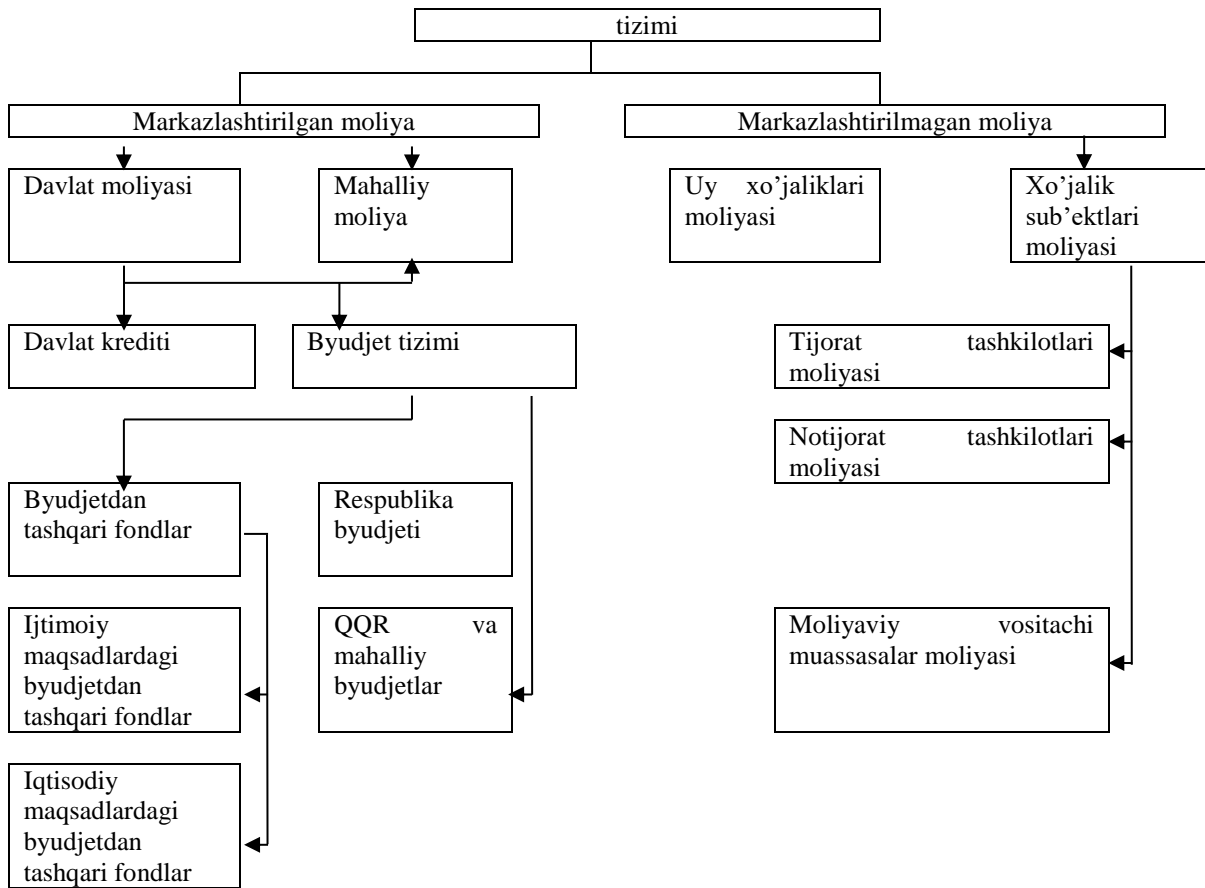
tizimi

Markazlashtirilgan moliya

Markazlashtirilmagan moliya

Davlat moliyasi

Mahalliy moliya

Uy xo'jaliklari moliyasi

Xo'jalik sub'ektlari moliyasi

Davlat krediti

Byudjet tizimi

Tijorat tashkilotlari moliyasi

Notijorat tashkilotlari moliyasi

Byudjetdan tashqari fondlar

Respublika byudjeti

Ijtimoiy maqsadlardagi byudjetdan tashqari fondlar

QQR va mahalliy byudjetlar

Moliyaviy vositachi muassasalar moliyasi

Iqtisodiy maqsadlardagi byudjetdan tashqari fondlar